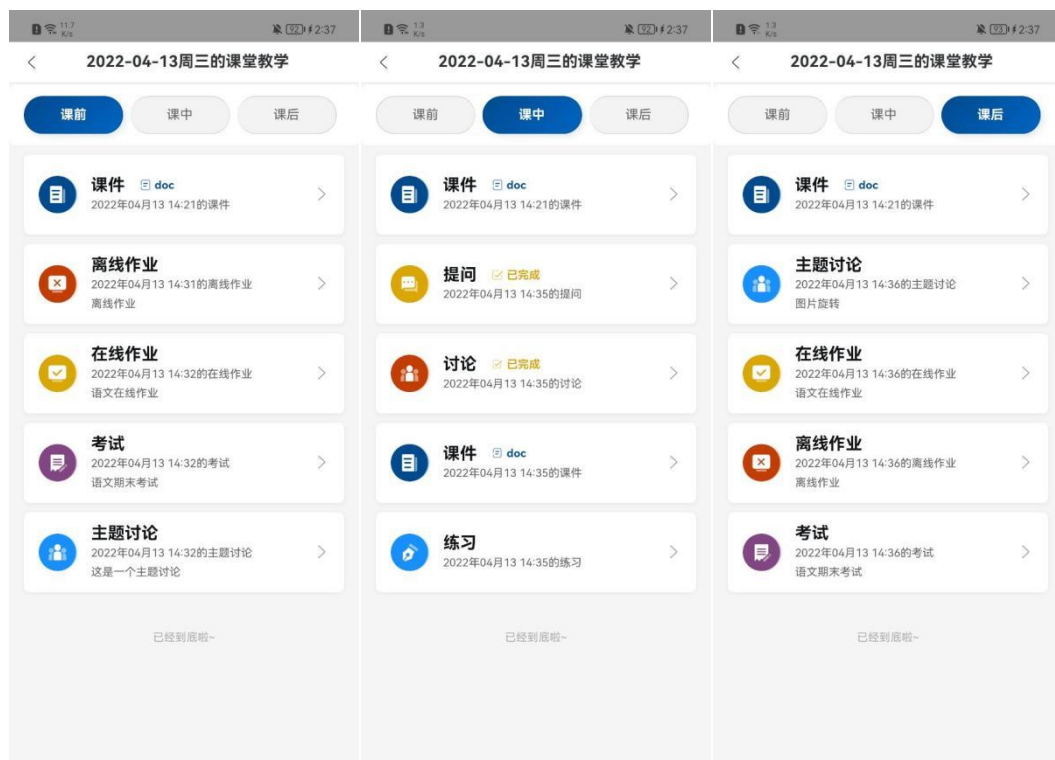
11.7 K/s 92 2:37

<

2022-04-13周三的课堂教学

课前 课中 课后

课件 doc
2022年04月13 14:21的课件

离线作业
2022年04月13 14:31的离线作业
离线作业

在线作业
2022年04月13 14:32的在线作业
语文在线作业

考试
2022年04月13 14:32的考试
语文期末考试

主题讨论
2022年04月13 14:32的主题讨论
这是一个主题讨论

已经到底啦~

1.3 K/s 92 2:37

<

2022-04-13周三的课堂教学

课前 课中 课后

课件 doc
2022年04月13 14:21的课件

提问 已完成
2022年04月13 14:35的提问

讨论 已完成
2022年04月13 14:35的讨论

课件 doc
2022年04月13 14:35的课件

练习
2022年04月13 14:35的练习

已经到底啦~

1.3 K/s 93 2:37

<

2022-04-13周三的课堂教学

课前 课中 课后

课件 doc
2022年04月13 14:21的课件

主题讨论
2022年04月13 14:36的主题讨论
图片旋转

在线作业
2022年04月13 14:36的在线作业
语文在线作业

离线作业
2022年04月13 14:36的离线作业
离线作业

考试
2022年04月13 14:36的考试
语文期末考试

已经到底啦~